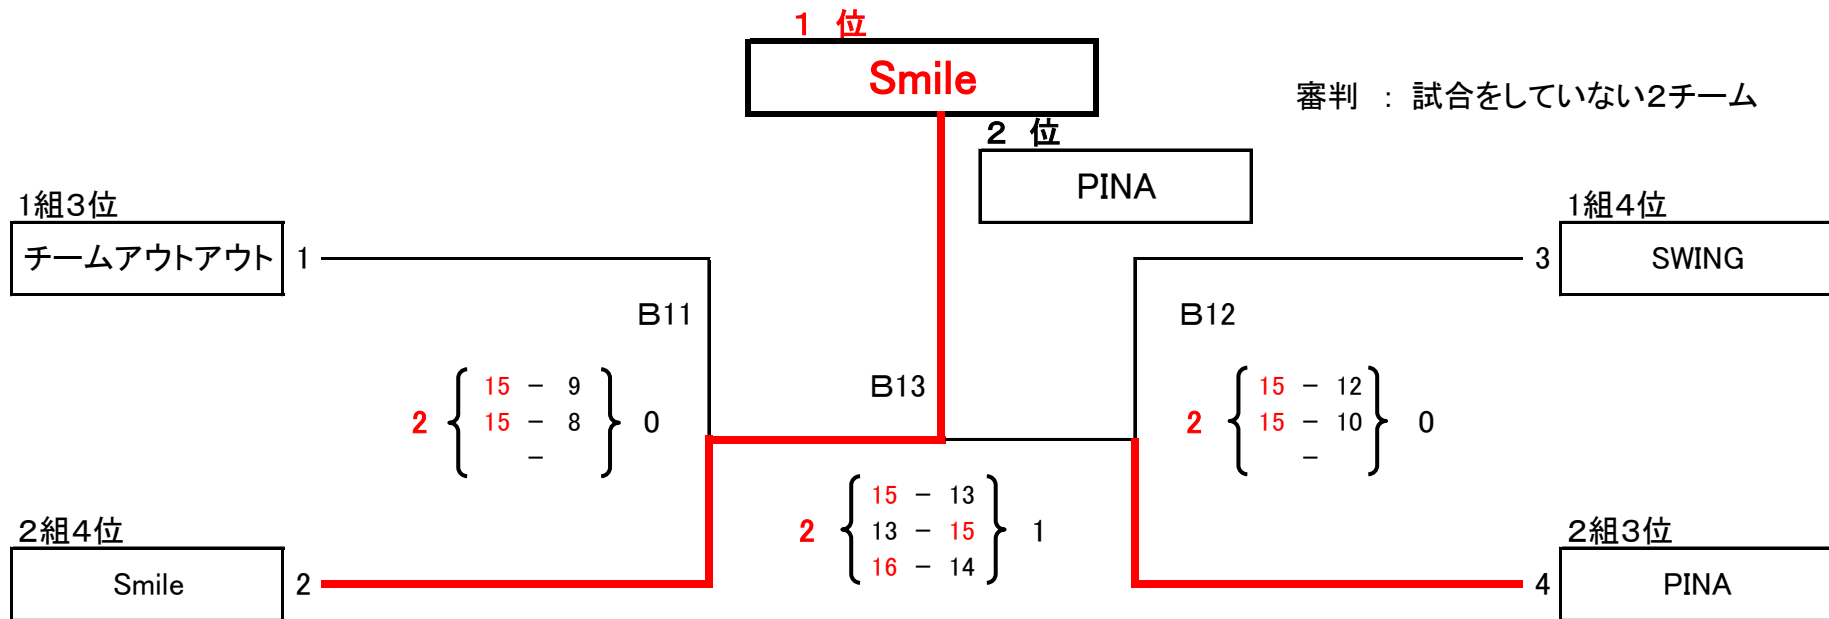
1 位

Smile

審判 ： 試合をしていない2チーム

2 位

PINA

1組3位

チームアウトアウト

1

1組4位

3

SWING

B11

B12

B13

2 $\left\{ \begin{matrix} 15 & - & 9 \\ 15 & - & 8 \\ & - & \end{matrix} \right\}$ 0

2 $\left\{ \begin{matrix} 15 & - & 12 \\ 15 & - & 10 \\ & - & \end{matrix} \right\}$ 0

2 $\left\{ \begin{matrix} 15 & - & 13 \\ 13 & - & 15 \\ 16 & - & 14 \end{matrix} \right\}$ 1

2組4位

Smile

2

2組3位

4

PINA